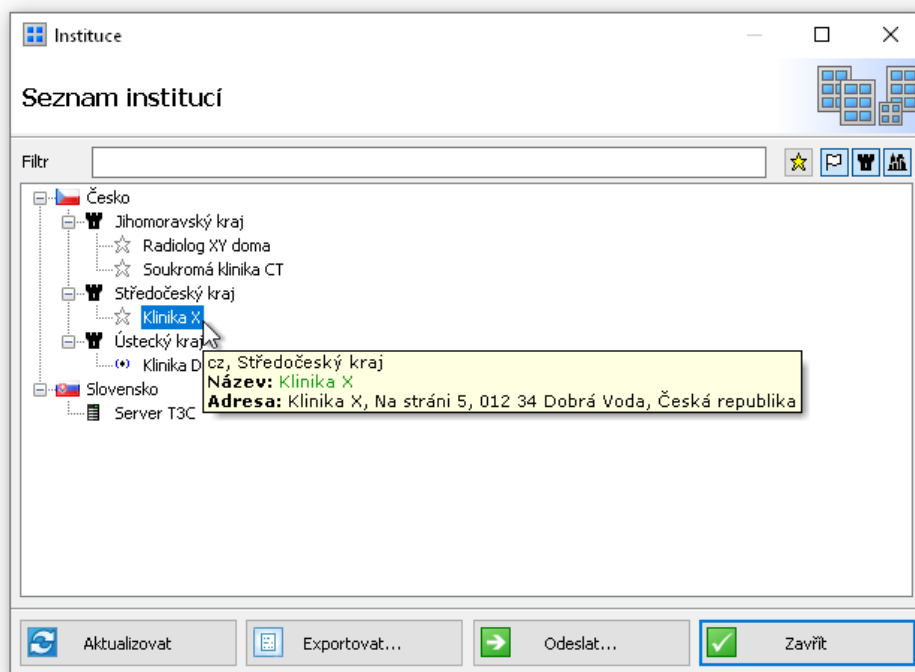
Instituce

Seznam institucí

Filtr

Česko
Jihomoravský kraj
Radiolog XY doma
Soukromá klinika CT
Středočeský kraj
Klinika X
Ústecký kraj
Klinika D
Slovensko
Server T3C

cz, Středočeský kraj
**Název:** Klinika X
**Adresa:** Klinika X, Na stráni 5, 012 34 Dobrá Voda, Česká republika

Aktualizovat
Exportovat...
Odeslat...
Zavřít